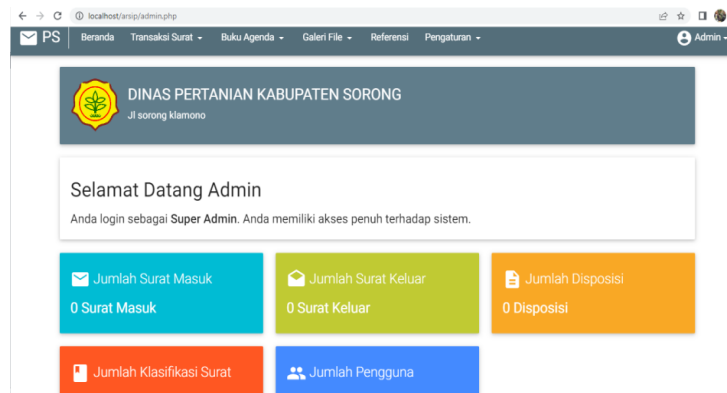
localhost/arsip/admin.php

PS Beranda Transaksi Surat ▾ Buku Agenda ▾ Galeri File ▾ Referensi Pengaturan ▾ Admin ▾

DINAS PERTANIAN KABUPATEN SORONG
Jl sorong klamono

Selamat Datang Admin

Anda login sebagai **Super Admin**. Anda memiliki akses penuh terhadap sistem.

Jumlah Surat Masuk
0 Surat Masuk

Jumlah Surat Keluar
0 Surat Keluar

Jumlah Disposisi
0 Disposisi

Jumlah Klasifikasi Surat

Jumlah Pengguna